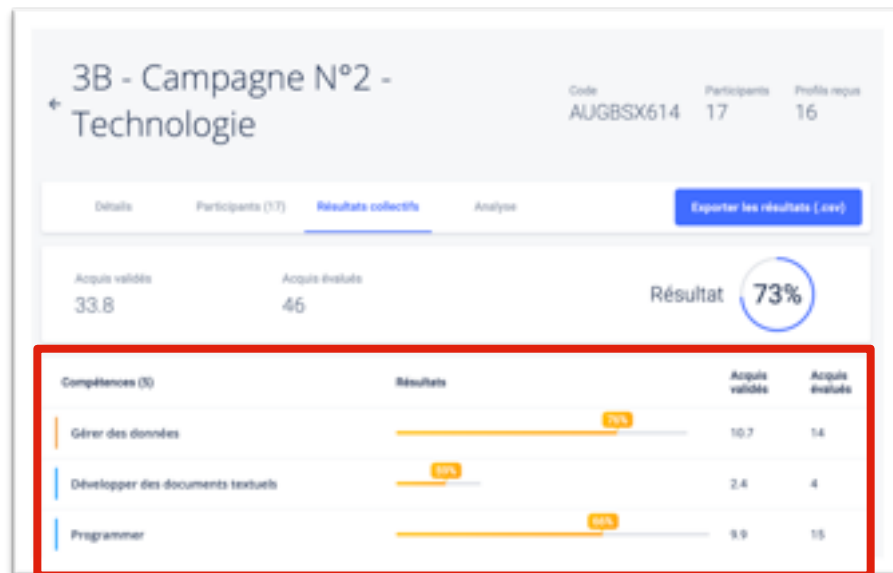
← 3B - Campagne N°2 - Technologie

Code
AUGBSX614

Participants
17

Profils reçus
16

Détails

Participants (17)

Résultats collectifs

Analyse

Exporter les résultats (.csv)

Acquis validés
33.8

Acquis évalués
46

Résultat 73%

| Compétences (5) | Résultats | Acquis validés | Acquis évalués |
|---|---|---|---|
| Gérer des données | 76% | 10.7 | 14 |
| Développer des documents textuels | 59% | 2.4 | 4 |
| Programmer | 66% | 9.9 | 15 |